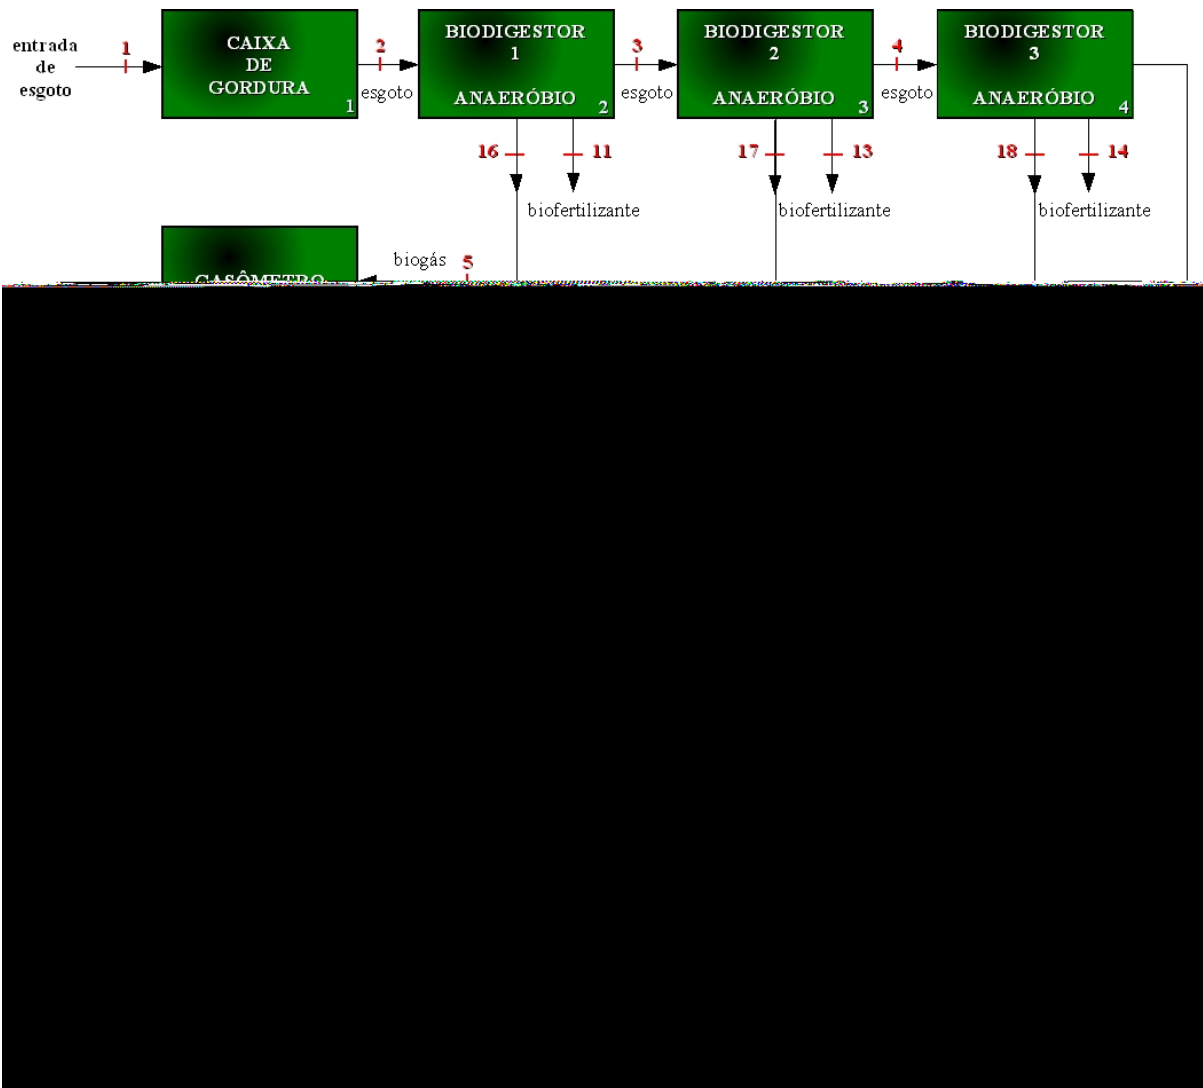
entrada de esgoto

1

CAIXA DE GORDURA 1

2

esgoto

BIODIGESTOR 1 ANAERÓBIO 2

3

esgoto

BIODIGESTOR 2 ANAERÓBIO 3

4

esgoto

BIODIGESTOR 3 ANAERÓBIO 4

16

11

biofertilizante

17

13

biofertilizante

18

14

biofertilizante

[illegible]

biogás

5